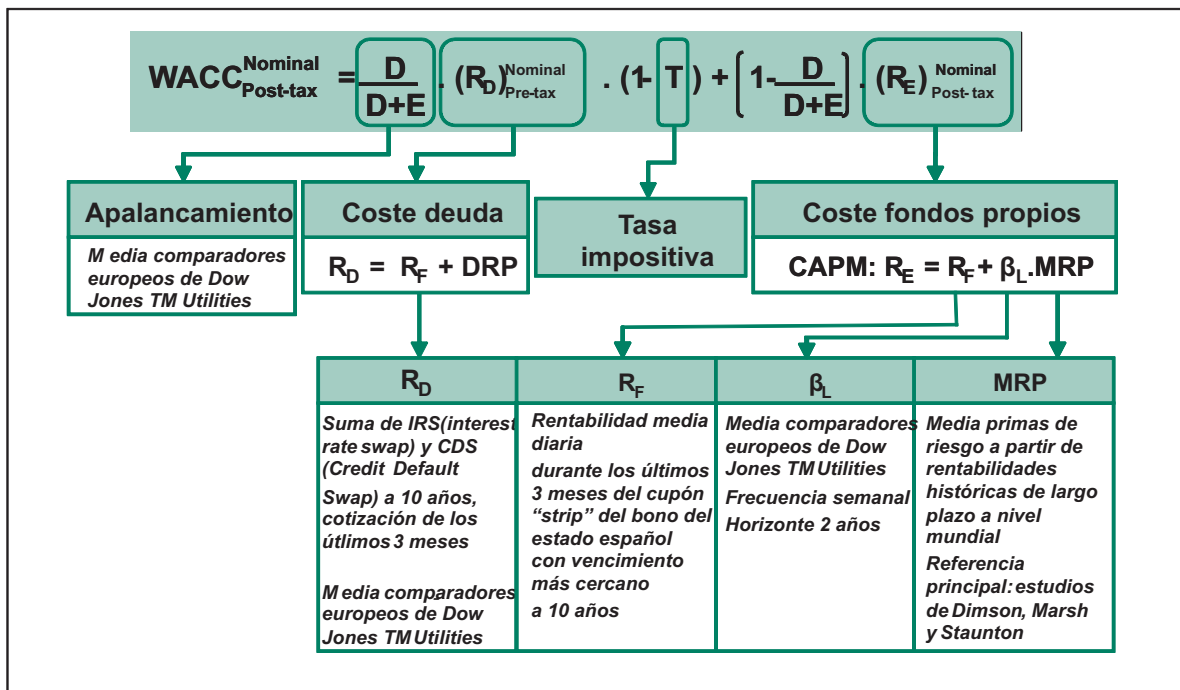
$WACC^{Nominal}_{Post-tax} = \frac{D}{D+E} \cdot (R_D)^{Nominal}_{Pre-tax} \cdot (1-T) + \left[1-\frac{D}{D+E}\right] \cdot (R_E)^{Nominal}_{Post-tax}$

Apalancamiento

M edia comparadores europeos de Dow Jones TM Utilities

Coste deuda

$R_D = R_F + DRP$

Tasa impositiva

Coste fondos propios

CAPM: $R_E = R_F + \beta_L.MRP$

| $R_D$ | $R_F$ | $\beta_L$ | MRP |
|---|---|---|---|
| Suma de IRS(interest rate swap) y CDS (Credit Default Swap) a 10 años, cotización de los útlimos 3 meses<br><br>M edia comparadores europeos de Dow Jones TM Utilities | Rentabilidad media diaria<br>durante los últimos 3 meses del cupón "strip" del bono del estado español con vencimiento más cercano<br>a 10 años | Media comparadores europeos de Dow Jones TM Utilities<br>Frecuencia semanal<br>Horizonte 2 años | Media primas de riesgo a partir de rentabilidades históricas de largo plazo a nivel mundial<br>Referencia principal: estudios de Dimson, Marsh y Staunton |